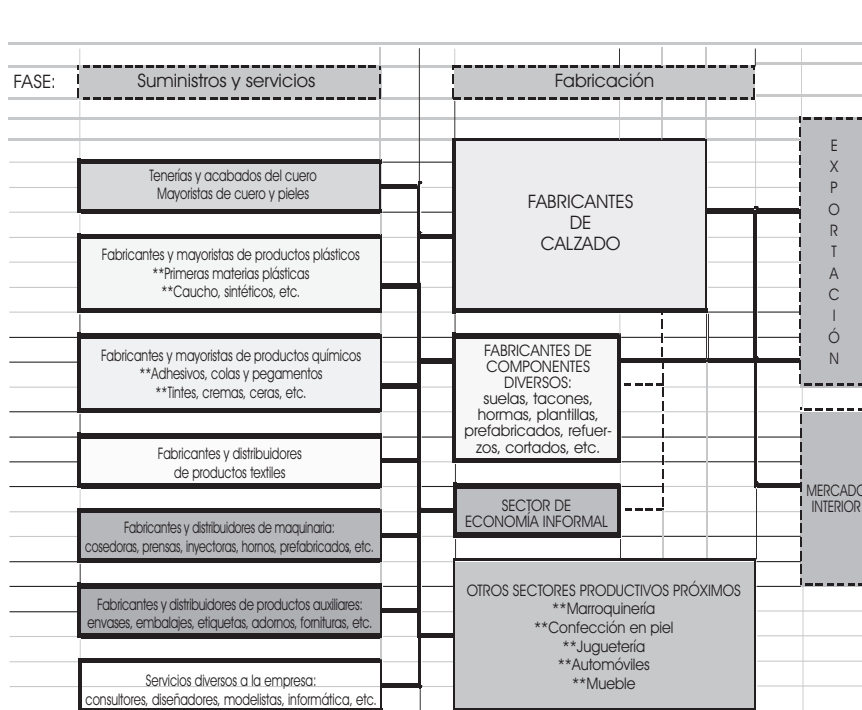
FASE: Suministros y servicios

Fabricación

Tenerías y acabados del cuero
Mayoristas de cuero y pieles

Fabricantes y mayoristas de productos plásticos
**Primeras materias plásticas
**Caucho, sintéticos, etc.

Fabricantes y mayoristas de productos químicos
**Adhesivos, colas y pegamentos
**Tintes, cremas, ceras, etc.

Fabricantes y distribuidores
de productos textiles

Fabricantes y distribuidores de maquinaria:
cosedoras, prensas, inyectoras, hornos, prefabricados, etc.

Fabricantes y distribuidores de productos auxiliares:
envases, embalajes, etiquetas, adornos, fornituras, etc.

Servicios diversos a la empresa:
consultores, diseñadores, modelistas, informática, etc.

FABRICANTES
DE
CALZADO

FABRICANTES DE COMPONENTES DIVERSOS:
suelas, tacones, hormas, plantillas, prefabricados, refuerzos, cortados, etc.

SECTOR DE ECONOMÍA INFORMAL

OTROS SECTORES PRODUCTIVOS PRÓXIMOS
**Marroquinería
**Confección en piel
**Juguetería
**Automóviles
**Mueble

E X P O R T A C I Ó N

MERCADO
INTERIOR